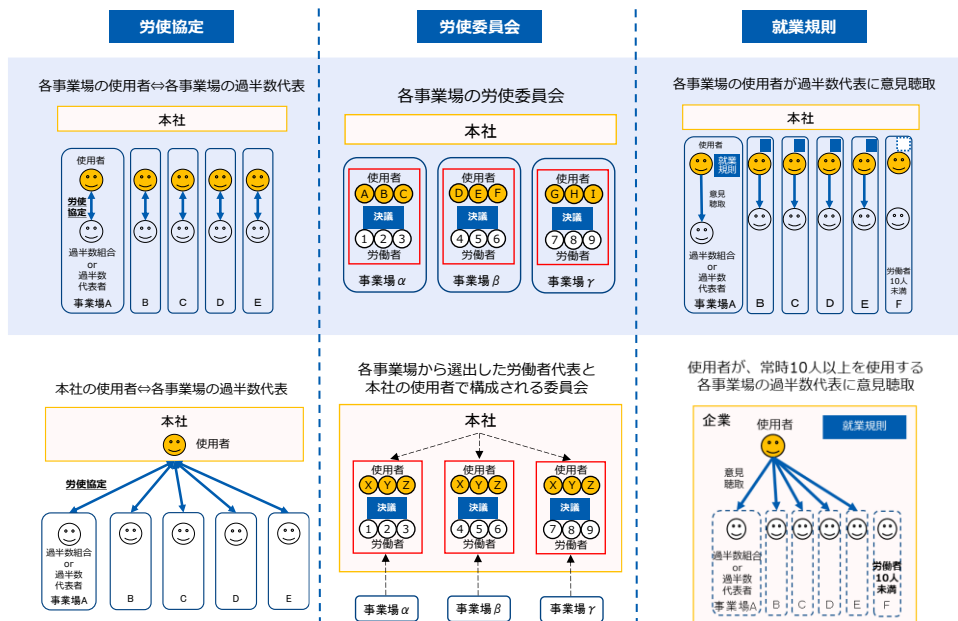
労使協定

各事業場の使用者⇔各事業場の過半数代表

本社

使用者

労使協定

過半数組合 or 過半数代表者

事業場A

B

C

D

E

本社の使用者⇔各事業場の過半数代表

本社

使用者

労使協定

過半数組合 or 過半数代表者

事業場A

B

C

D

E

労使委員会

各事業場の労使委員会

本社

使用者
A B C
決議
1 2 3
労働者
事業場$\alpha$

使用者
D E F
決議
4 5 6
労働者
事業場$\beta$

使用者
G H I
決議
7 8 9
労働者
事業場$\gamma$

各事業場から選出した労働者代表と本社の使用者で構成される委員会

本社

使用者
X Y Z
決議
1 2 3
労働者

使用者
X Y Z
決議
4 5 6
労働者

使用者
X Y Z
決議
7 8 9
労働者

事業場$\alpha$

事業場$\beta$

事業場$\gamma$

就業規則

各事業場の使用者が過半数代表に意見聴取

本社

使用者

就業規則

意見聴取

過半数組合 or 過半数代表者

事業場A

B

C

D

E

労働者10人未満

F

使用者が、常時10人以上を使用する各事業場の過半数代表に意見聴取

企業

使用者

就業規則

意見聴取

過半数組合 or 過半数代表者

事業場A

B

C

D

E

労働者10人未満

F